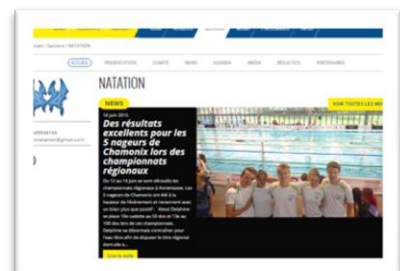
Juan / Sections / NATATION

ACCUEIL PRÉSENTATION COMITÉ NEWS AGENDA MÉDIA RÉSULTATS PARTENAIRES

NATATION

NEWS

VOIR TOUTES LES NEWS

14 juin 2016

Des résultats excellents pour les 5 nageurs de Chamonix lors des championnats régionaux

Du 10 au 14 juin se sont déroulés les championnats régionaux à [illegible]. Les 5 nageurs de Chamonix ont été à la hauteur de l'événement et reviennent avec un bilan plus que positif ! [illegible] Delphine se place 1ère sur le 50 dos et 1ère au 100 dos lors de ces championnats. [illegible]

Lire la suite

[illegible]
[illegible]@gmail.com